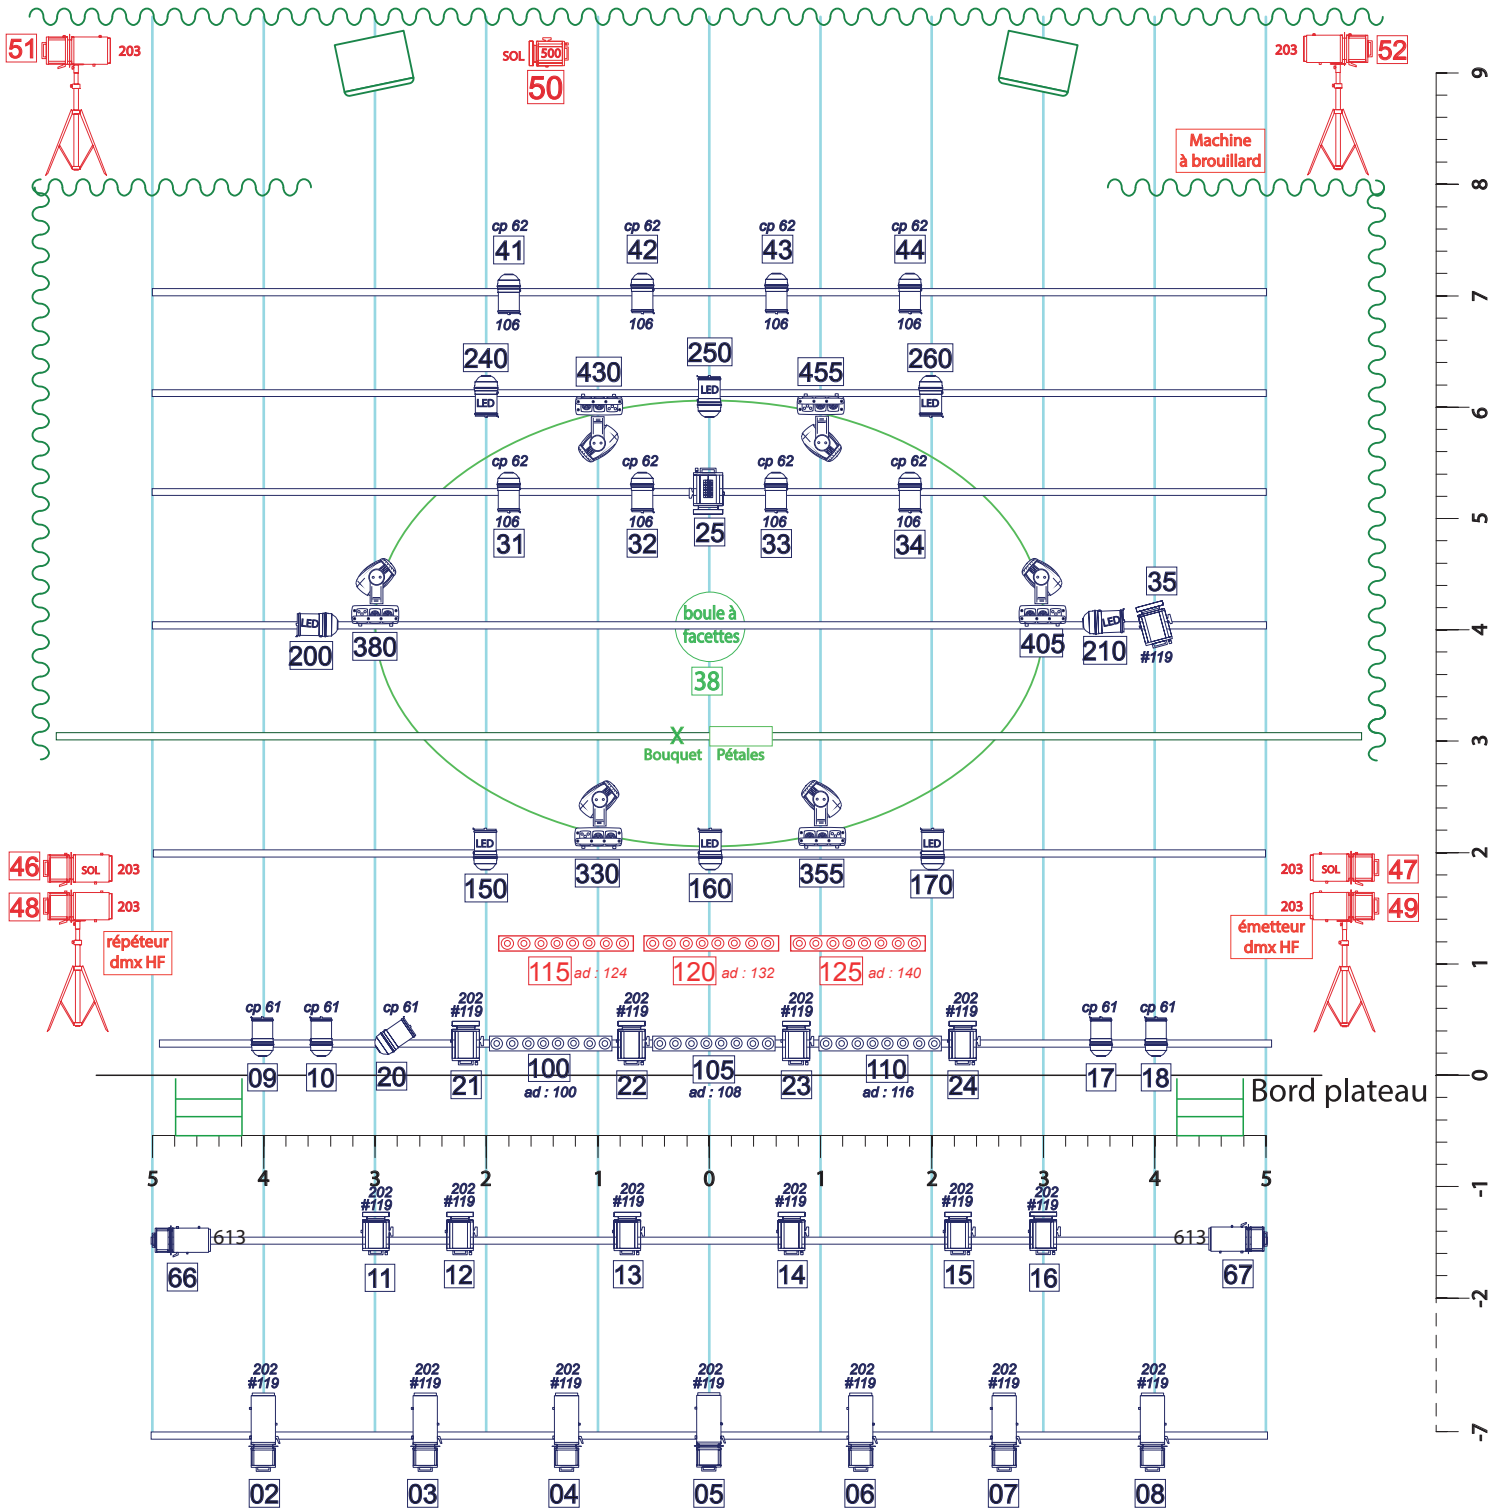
51 203
SOL 500
50
203 52
Machine à brouillard
9
8
cp 62 41 106
cp 62 42 106
cp 62 43 106
cp 62 44 106
7
240 LED
430
250 LED
455
260 LED
6
cp 62 106 31
cp 62 106 32
25
cp 62 106 33
cp 62 106 34
5
35
LED 200
380
boule à facettes
38
405
LED 210
#119
4
X Bouquet
Pétales
3
LED 150
330
LED 160
355
LED 170
2
46 SOL 203
48 203
répéteur dmx HF
203 SOL 47
203 49
émetteur dmx HF
115 ad : 124
120 ad : 132
125 ad : 140
1
cp 61 09
cp 61 10
cp 61 20
202 #119 21
100 ad : 100
202 #119 22
105 ad : 108
202 #119 23
110 ad : 116
202 #119 24
cp 61 17
cp 61 18
0
Bord plateau
5 4 3 2 1 0 1 2 3 4 5
-1
613 66
202 #119 11
202 #119 12
202 #119 13
202 #119 14
202 #119 15
202 #119 16
613 67
-2
202 #119 02
202 #119 03
202 #119 04
202 #119 05
202 #119 06
202 #119 07
202 #119 08
-7